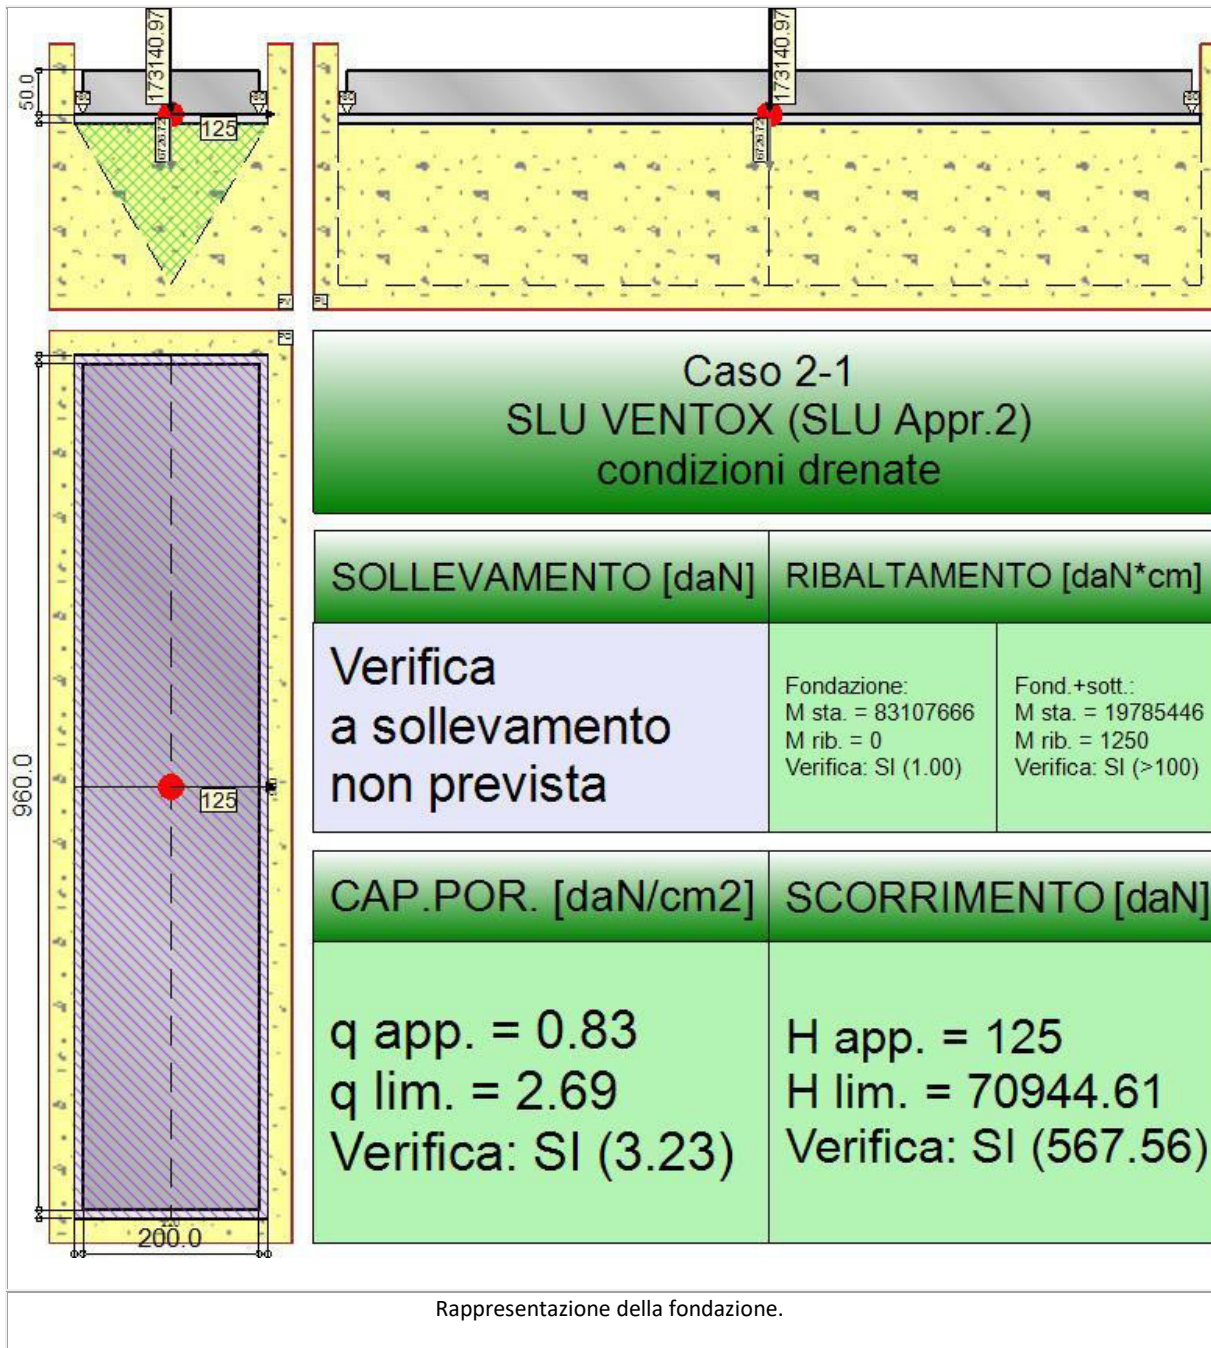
50.0

173140.97

125

173140.97

Caso 2-1
SLU VENTOX (SLU Appr.2)
condizioni drenate

| SOLLEVAMENTO [daN] | RIBALTAMENTO [daN*cm] | |
|---|---|---|
| Verifica a sollevamento non prevista | Fondazione: M sta. = 83107666 M rib. = 0 Verifica: SI (1.00) | Fond.+sott.: M sta. = 19785446 M rib. = 1250 Verifica: SI (>100) |

| CAP.POR. [daN/cm2] | SCORRIMENTO [daN] |
|---|---|
| q app. = 0.83 q lim. = 2.69 Verifica: SI (3.23) | H app. = 125 H lim. = 70944.61 Verifica: SI (567.56) |

960.0

125

200.0

Rappresentazione della fondazione.